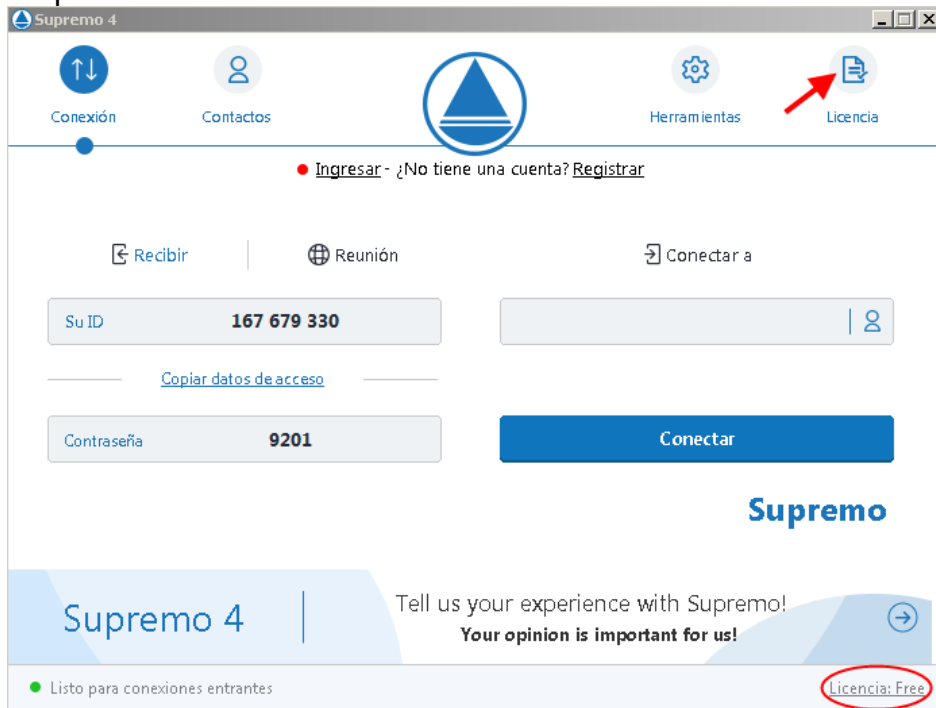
Supremo 4

Conexión

Contactos

Herramientas

Licencia

Ingresar - ¿No tiene una cuenta? Registrar

Recibir

Reunión

Conectar a

Su ID 167 679 330

Copiar datos de acceso

Contraseña 9201

Conectar

Supremo

Supremo 4

Tell us your experience with Supremo!
Your opinion is important for us!

Listo para conexiones entrantes

Licencia: Free